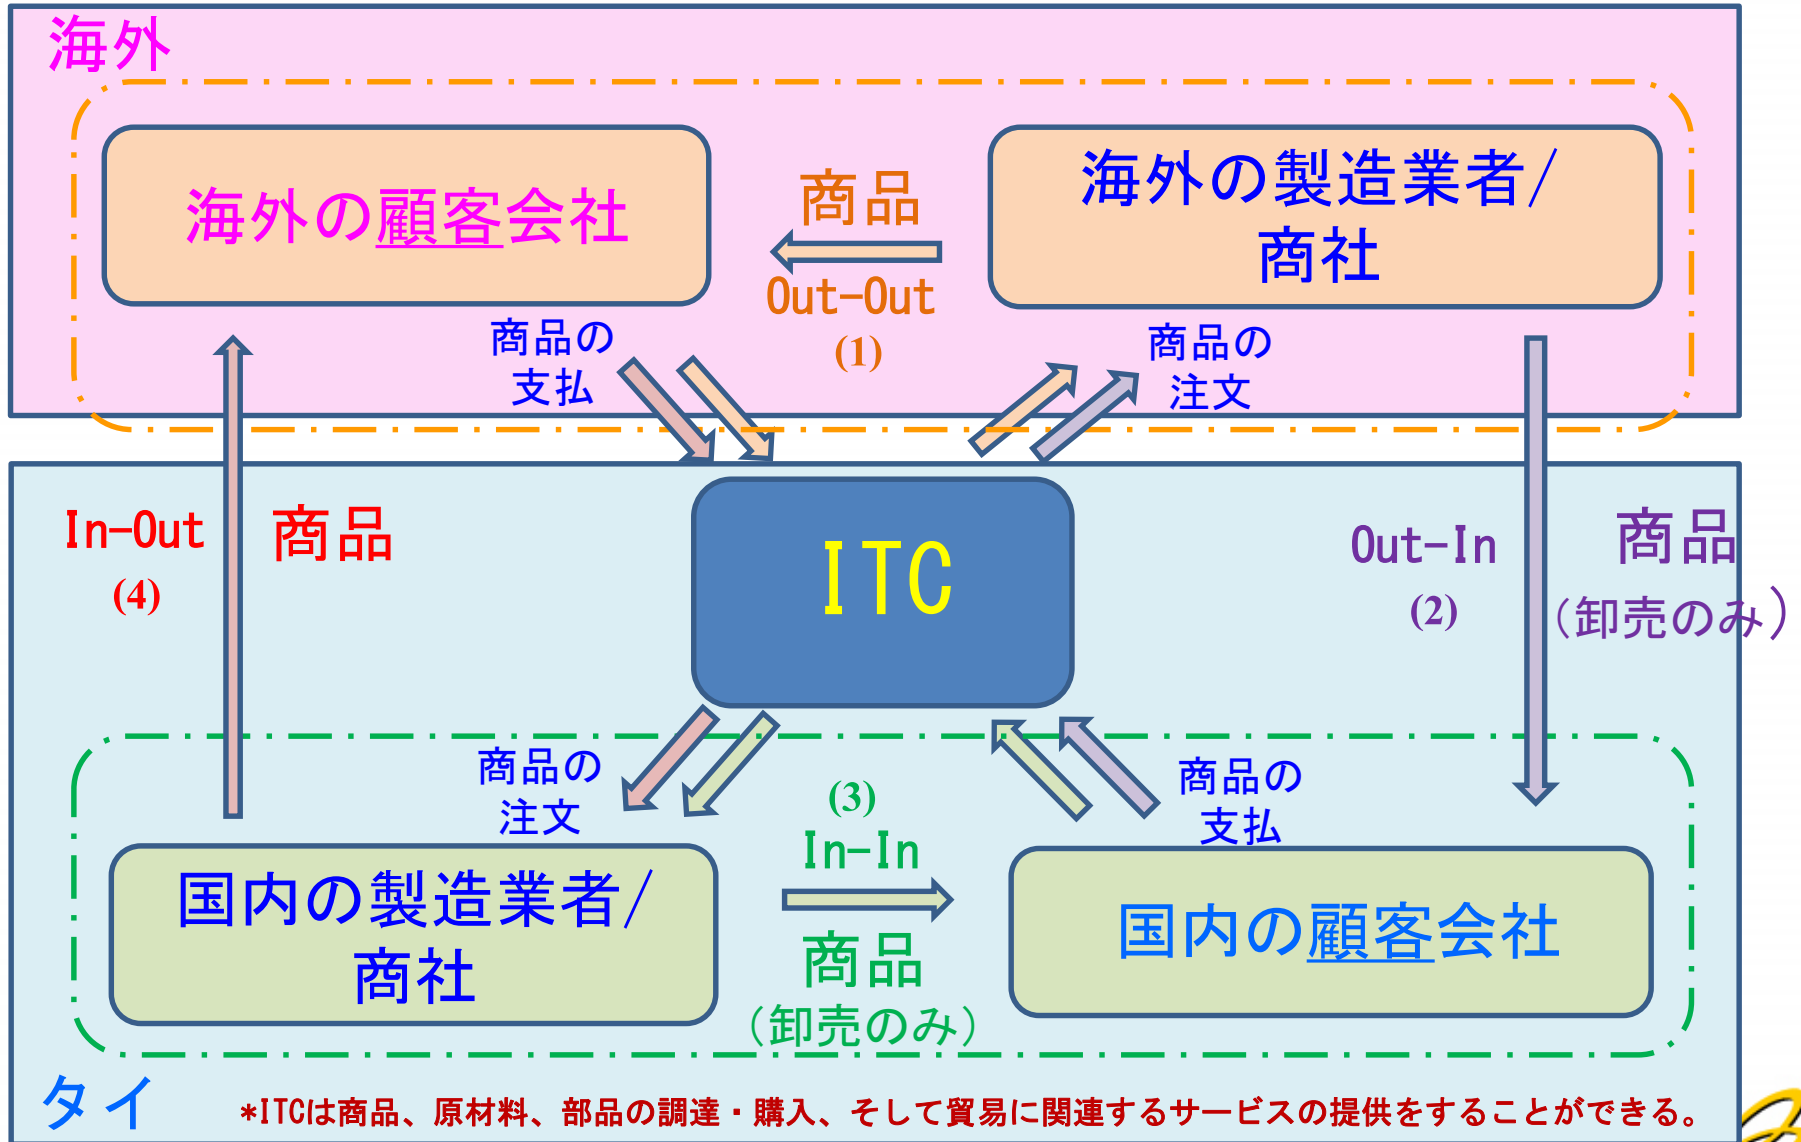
海外

海外の顧客会社

商品

Out-Out

(1)

海外の製造業者/商社

商品の支払

商品の注文

In-Out

(4)

商品

ITC

Out-In

(2)

商品（卸売のみ）

商品の注文

(3)

In-In

商品の支払

国内の製造業者/商社

商品（卸売のみ）

国内の顧客会社

タイ

*ITCは商品、原材料、部品の調達・購入、そして貿易に関連するサービスの提供をすることができる。